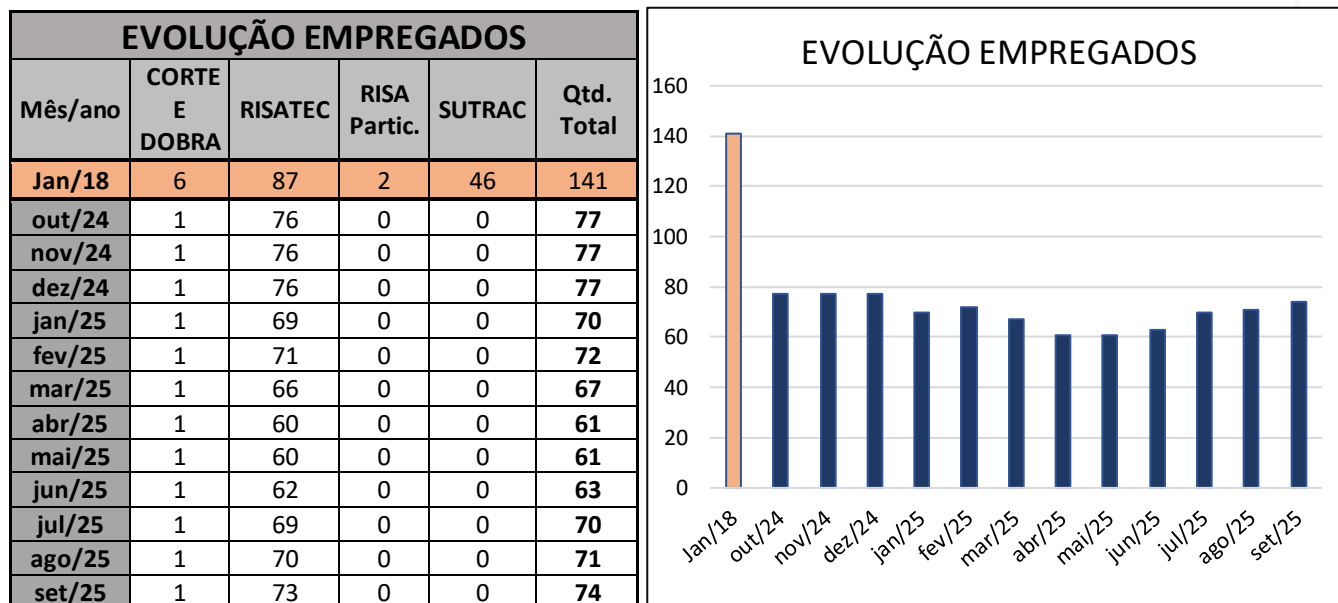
EVOLUÇÃO EMPREGADOS

| Mês/ano | CORTE E DOBRA | RISATEC | RISA Partic. | SUTRAC | Qtd. Total |
|---|---|---|---|---|---|
| Jan/18 | 6 | 87 | 2 | 46 | 141 |
| out/24 | 1 | 76 | 0 | 0 | 77 |
| nov/24 | 1 | 76 | 0 | 0 | 77 |
| dez/24 | 1 | 76 | 0 | 0 | 77 |
| jan/25 | 1 | 69 | 0 | 0 | 70 |
| fev/25 | 1 | 71 | 0 | 0 | 72 |
| mar/25 | 1 | 66 | 0 | 0 | 67 |
| abr/25 | 1 | 60 | 0 | 0 | 61 |
| mai/25 | 1 | 60 | 0 | 0 | 61 |
| jun/25 | 1 | 62 | 0 | 0 | 63 |
| jul/25 | 1 | 69 | 0 | 0 | 70 |
| ago/25 | 1 | 70 | 0 | 0 | 71 |
| set/25 | 1 | 73 | 0 | 0 | 74 |

EVOLUÇÃO EMPREGADOS

160
140
120
100
80
60
40
20
0

Jan/18 out/24 nov/24 dez/24 jan/25 fev/25 mar/25 abr/25 mai/25 jun/25 jul/25 ago/25 set/25